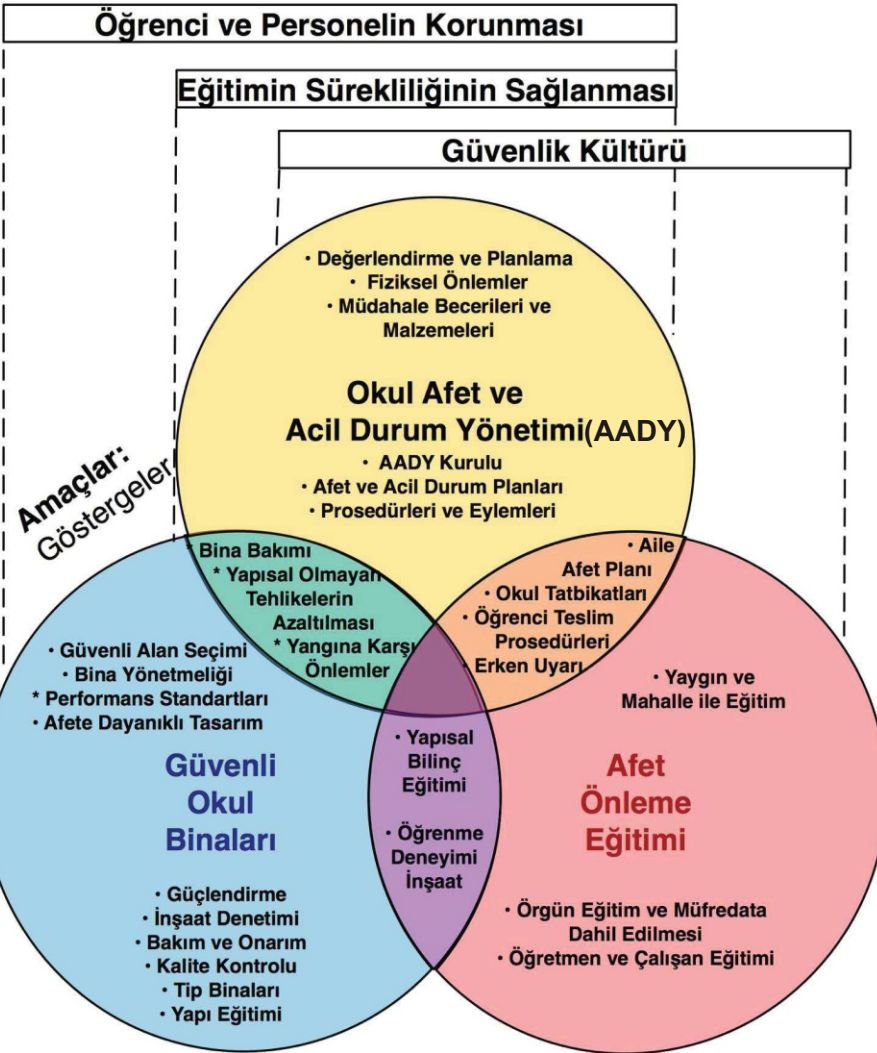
Öğrenci ve Personelin Korunması

Eğitimin Sürekliliğinin Sağlanması

Güvenlik Kültürü

Amaçlar:
Göstergeler

• Değerlendirme ve Planlama
• Fiziksel Önlemler
• Müdahale Becerileri ve Malzemeleri

Okul Afet ve Acil Durum Yönetimi(AADY)

• AADY Kurulu
• Afet ve Acil Durum Planları
• Prosedürleri ve Eylemleri

* Bina Bakımı
* Yapısal Olmayan Tehlikelerin Azaltılması
* Yangına Karşı Önlemler

• Aile Afet Planı
• Okul Tatbikatları
• Öğrenci Teslim Prosedürleri
• Erken Uyarı

• Güvenli Alan Seçimi
• Bina Yönetmeliği
* Performans Standartları
• Afete Dayanıklı Tasarım

Güvenli Okul Binaları

• Güçlendirme
• İnşaat Denetimi
• Bakım ve Onarım
• Kalite Kontrolu
• Tip Binaları
• Yapı Eğitimi

• Yapısal Bilinç Eğitimi
• Öğrenme Deneyimi İnşaat

• Yaygın ve Mahalle ile Eğitim

Afet Önleme Eğitimi

• Örgün Eğitim ve Müfredata Dahil Edilmesi
• Öğretmen ve Çalışan Eğitimi